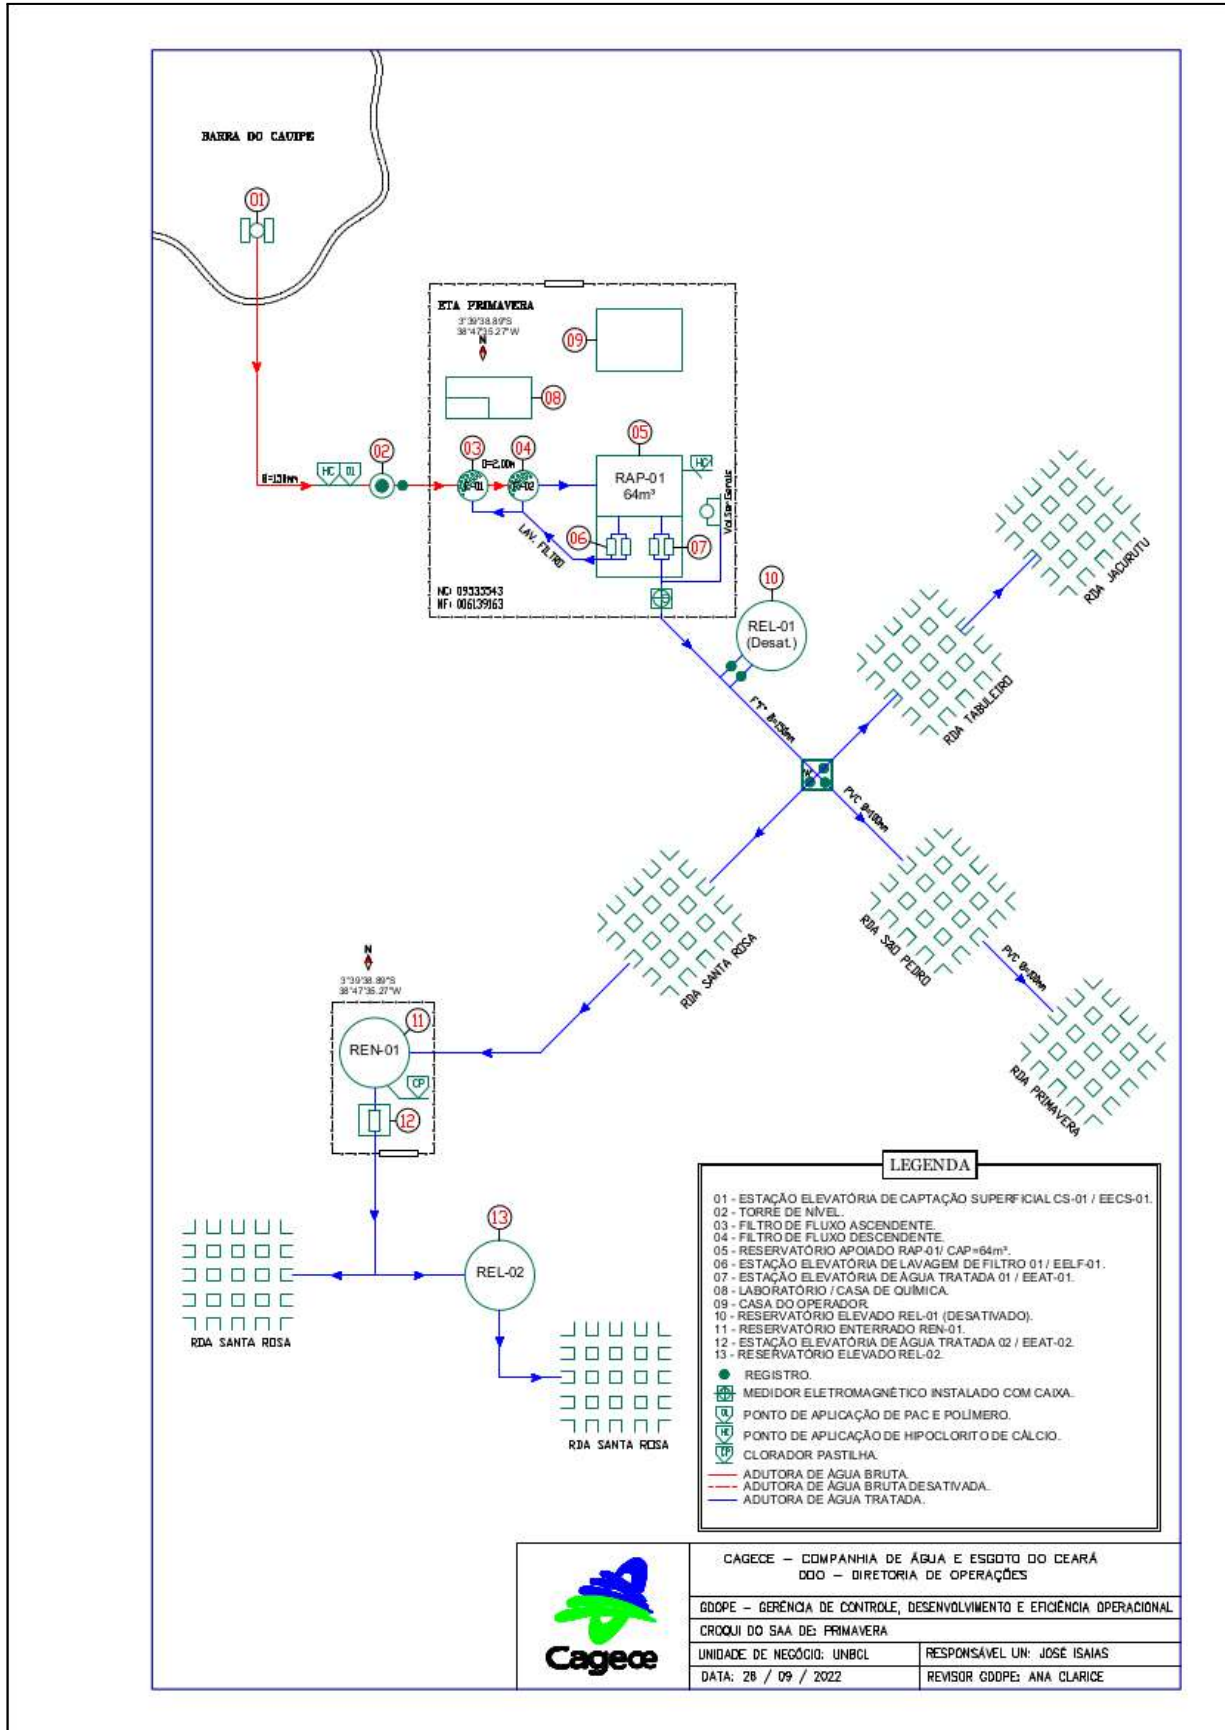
BARRA DO CAUIPE

01

ETA PRIMAVERA
3°39'38.89"S
38°47'35.27"W
N

09

08

02
HC 01
Ø=150mm

03 04
D=2,00m
FA-01 FD-02

05
RAP-01
64m³
HC

Vol Ser Gerais

LAV. FILTRO
06
07

NO: 09333543
NF: 00613963

10
REL-01
(Desat.)

F°F° Ø=150mm

PVC Ø=100mm

RDA JACURUTU
RDA TABULEIRO
RDA SANTA ROSA
RDA SÃO PEDRO
PVC Ø=100mm
RDA PRIMAVERA

N
3°39'38.89"S
38°47'35.27"W

11
REN-01
CP
12

13
REL-02

RDA SANTA ROSA
RDA SANTA ROSA

LEGENDA
01 - ESTAÇÃO ELEVATÓRIA DE CAPTAÇÃO SUPERFICIAL CS-01 / EECS-01.
02 - TORRE DE NÍVEL.
03 - FILTRO DE FLUXO ASCENDENTE.
04 - FILTRO DE FLUXO DESCENDENTE.
05 - RESERVATÓRIO APOIADO RAP-01/ CAP=64m³.
06 - ESTAÇÃO ELEVATÓRIA DE LAVAGEM DE FILTRO 01 / EELF-01.
07 - ESTAÇÃO ELEVATÓRIA DE ÁGUA TRATADA 01 / EEAT-01.
08 - LABORATÓRIO / CASA DE QUÍMICA.
09 - CASA DO OPERADOR.
10 - RESERVATÓRIO ELEVADO REL-01 (DESATIVADO).
11 - RESERVATÓRIO ENTERRADO REN-01.
12 - ESTAÇÃO ELEVATÓRIA DE ÁGUA TRATADA 02 / EEAT-02.
13 - RESERVATÓRIO ELEVADO REL-02.
REGISTRO.
MEDIDOR ELETROMAGNÉTICO INSTALADO COM CAIXA.
PONTO DE APLICAÇÃO DE PAC E POLÍMERO.
PONTO DE APLICAÇÃO DE HIPOCLORITO DE CÁLCIO.
CLORADOR PASTILHA.
ADUTORA DE ÁGUA BRUTA.
ADUTORA DE ÁGUA BRUTA DESATIVADA.
ADUTORA DE ÁGUA TRATADA.

Cagece

CAGECE – COMPANHIA DE ÁGUA E ESGOTO DO CEARÁ
DDO – DIRETORIA DE OPERAÇÕES

GDOPE – GERÊNCIA DE CONTROLE, DESENVOLVIMENTO E EFICIÊNCIA OPERACIONAL
CROQUI DO SAA DE: PRIMAVERA
UNIDADE DE NEGÓCIO: UNBCL | RESPONSÁVEL UN: JOSÉ ISAIAS
DATA: 28 / 09 / 2022 | REVISOR GDOPE: ANA CLARICE